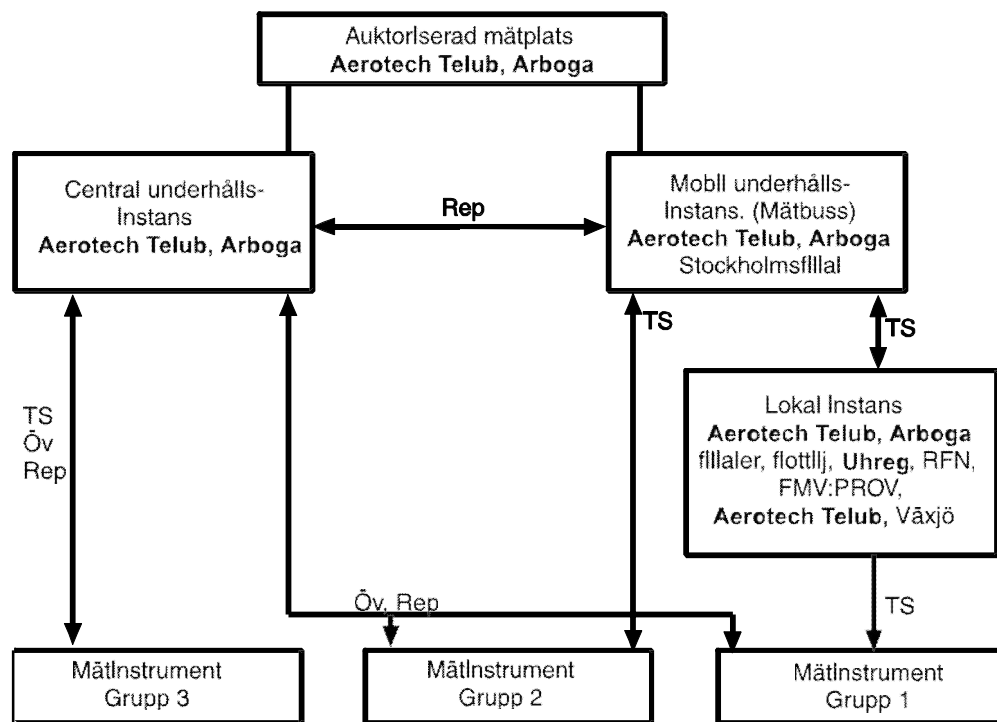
Auktorlserad mätplats
**Aerotech Telub, Arboga**

Central underhålls-Instans
**Aerotech Telub, Arboga**

Rep

Mobll underhålls-Instans. (Mätbuss)
**Aerotech Telub, Arboga**
Stockholmsfllial

TS

TS

Lokal Instans
**Aerotech Telub, Arboga**
flllaler, flottllj, **Uhreg**, RFN, FMV:PROV,
**Aerotech Telub**, Växjö

TS
Öv
Rep

Öv, Rep

TS

Mätlnstrument
Grupp 3

Mätlnstrument
Grupp 2

Mätlnstrument
Grupp 1